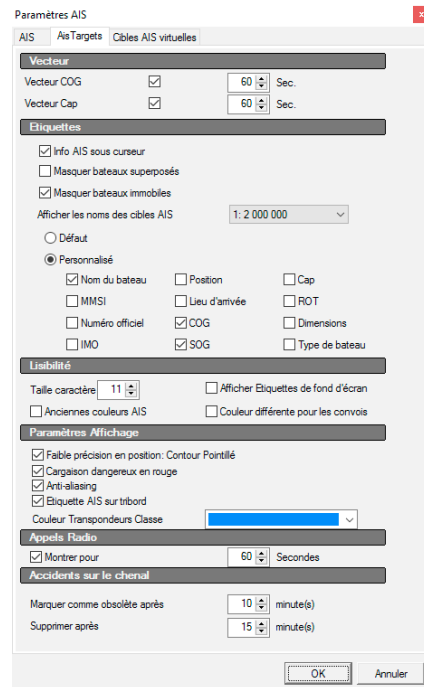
Paramètres AIS

AIS | AisTargets | Cibles AIS virtuelles

Vecteur

Vecteur COG 60 Sec.

Vecteur Cap 60 Sec.

Etiquettes

Info AIS sous curseur

Masquer bateaux superposés

Masquer bateaux immobiles

Afficher les noms des cibles AIS 1: 2 000 000

Défaut

Personnalisé

Nom du bateau | Position | Cap

MMSI | Lieu d'arrivée | ROT

Numéro officiel | COG | Dimensions

IMO | SOG | Type de bateau

Lisibilité

Taille caractère 11

Afficher Etiquettes de fond d'écran

Anciennes couleurs AIS

Couleur différente pour les convois

Paramètres Affichage

Faible précision en position: Contour Pointillé

Cargaison dangereux en rouge

Anti-aliasing

Etiquette AIS sur tribord

Couleur Transpondeurs Classe

Appels Radio

Montrer pour 60 Secondes

Accidents sur le chenal

Marquer comme obsolète après 10 minute(s)

Supprimer après 15 minute(s)

OK | Annuler